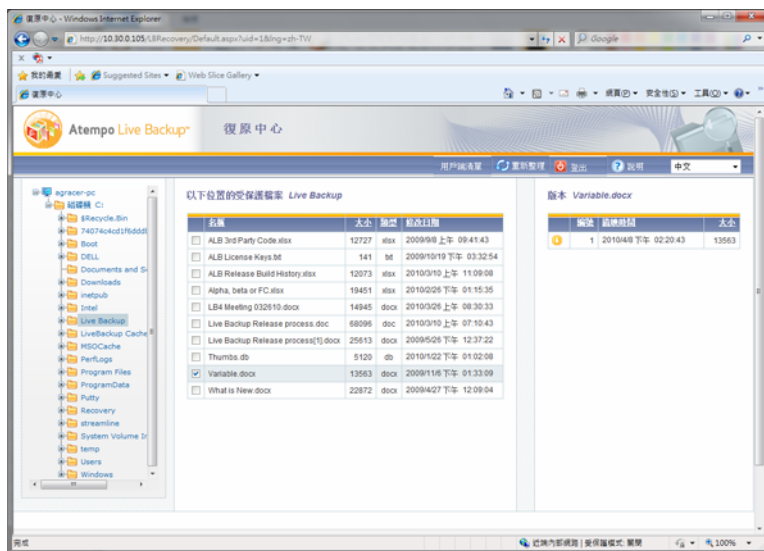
復原中心 - Windows Internet Explorer

http://10.30.0.105/LBRecovery/Default.aspx?uid=1&lng=zh-TW

Google

我的最愛 Suggested Sites ▾ Web Slice Gallery ▾

復原中心

網頁(P) ▾ 安全性(S) ▾ 工具(O) ▾

Atempo Live Backup™ 復原中心

用戶端清單 重新整理 登出 說明 中文

agracer-pc
磁碟機 C:
$Recycle.Bin
74074c4cd1f6dddl
Boot
DELL
Documents and S
Downloads
inetpub
Intel
Live Backup
LiveBackup Cache
MSOCache
PerfLogs
Program Files
ProgramData
Putty
Recovery
streamline
System Volume I
temp
Users
Windows

以下位置的受保護檔案 Live Backup

| | 名稱 | 大小 | 類型 | 修改日期 |
|---|---|---|---|---|
| ☐ | ALB 3rd Party Code.xlsx | 12727 | xlsx | 2009/9/8 上午 09:41:43 |
| ☐ | ALB License Keys.txt | 141 | txt | 2009/10/19 下午 03:32:54 |
| ☐ | ALB Release Build History.xlsx | 12073 | xlsx | 2010/3/10 上午 11:09:08 |
| ☐ | Alpha, beta or FC.xlsx | 19451 | xlsx | 2010/2/26 下午 01:15:35 |
| ☐ | LB4 Meeting 032610.docx | 14945 | docx | 2010/3/26 上午 08:30:33 |
| ☐ | Live Backup Release process.doc | 68096 | doc | 2010/3/10 上午 07:10:43 |
| ☐ | Live Backup Release process[1].docx | 25613 | docx | 2009/5/26 下午 12:37:22 |
| ☐ | Thumbs.db | 5120 | db | 2010/1/22 下午 01:02:08 |
| ☑ | Variable.docx | 13563 | docx | 2009/11/6 下午 01:33:09 |
| ☐ | What is New.docx | 22872 | docx | 2009/4/27 下午 12:09:04 |

版本 Variable.docx

| | 編號 | 儲存時間 | 大小 |
|---|---|---|---|
| | 1 | 2010/4/8 下午 02:20:43 | 13563 |

完成

近端內部網路 | 受保護模式: 關閉

100%